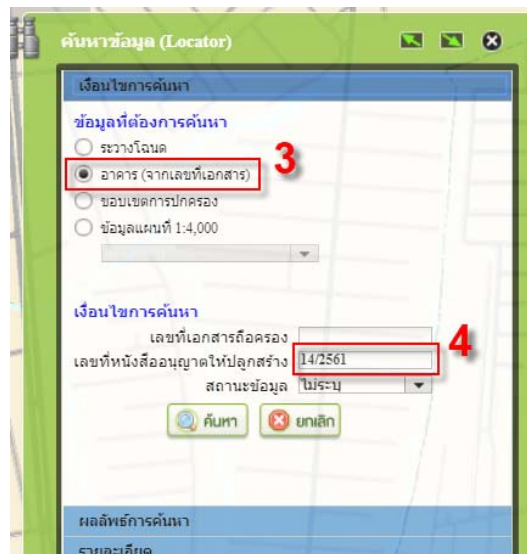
ค้นหาข้อมูล (Locator)

เงื่อนไขการค้นหา

ข้อมูลที่ต้องการค้นหา

ระวางโฉนด

อาคาร (จากเลขที่เอกสาร)

3

ขอบเขตการปกครอง

ข้อมูลแผนที่ 1:4,000

เงื่อนไขการค้นหา

เลขที่เอกสารถือครอง

เลขที่หนังสืออนุญาตให้ปลูกสร้าง 14/2561

4

สถานะข้อมูล ไม่ระบุ

ค้นหา

ยกเลิก

ผลลัพธ์การค้นหา

รายละเอียด